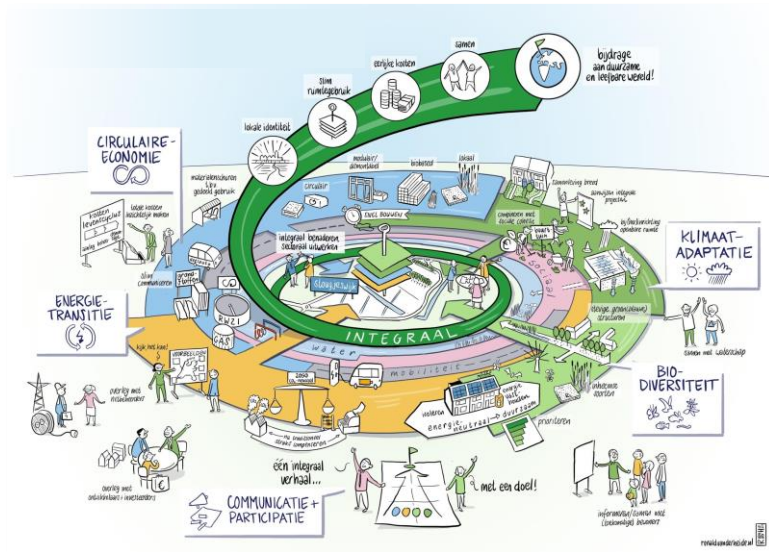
bijdrage aan duurzame en leefbare wereld!

samen

eerlijke kosten

slim ruimtegebruik

lokale identiteit

CIRCULAIRE-ECONOMIE

materialenstromen & hergebruik

modulair/demontabel

biobased

circulair

SNEL BOUWEN

integraal benaderen & bottom-up uitwerken

kosten levenscyclus

lokale kosten inzichtelijk maken

slim combineren

ENERGIE-TRANSITIE

GAS

RWZI

KLIMAAT-ADAPTATIE

verdampen

samen met landschap

BIO-DIVERSITEIT

inheemse soorten

INTEGRAAL

water

mobiliteit

kijk hoe leuk!

VOORBEELDEN

overleg met netbeheerders

overleg met ontwikkelaars + investeerders

energie neutraal

duurzaam

prioriteren

één integraal verhaal...

met een doel!

COMMUNICATIE + PARTICIPATIE

informatie/contact met (toekomstige) bewoners

ronaldvanderheide.nl